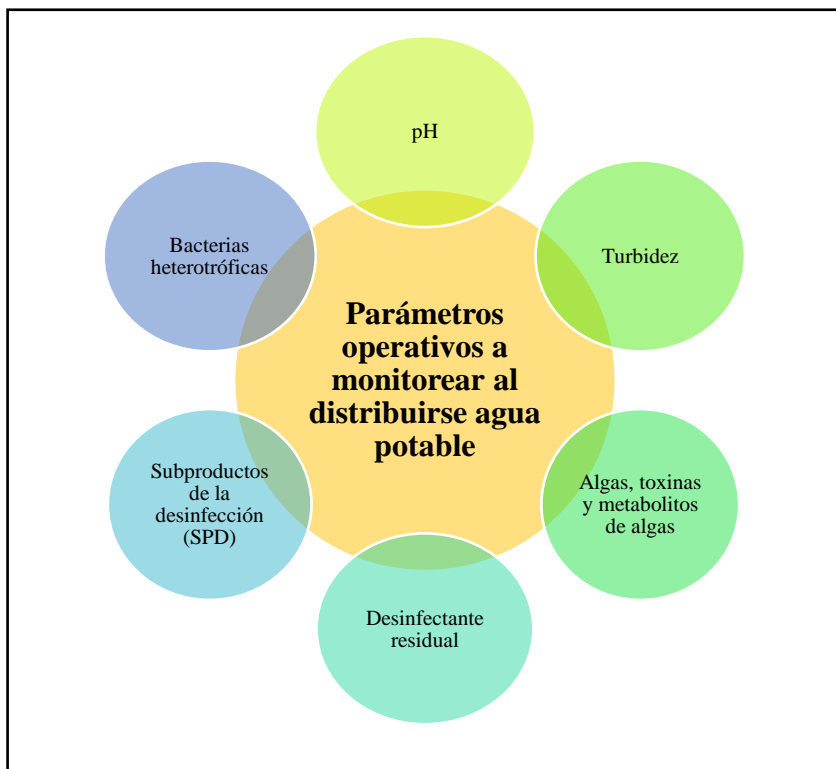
pH

Bacterias heterotróficas

Turbidez

Parámetros operativos a monitorear al distribuirse agua potable

Subproductos de la desinfección (SPD)

Algas, toxinas y metabolitos de algas

Desinfectante residual